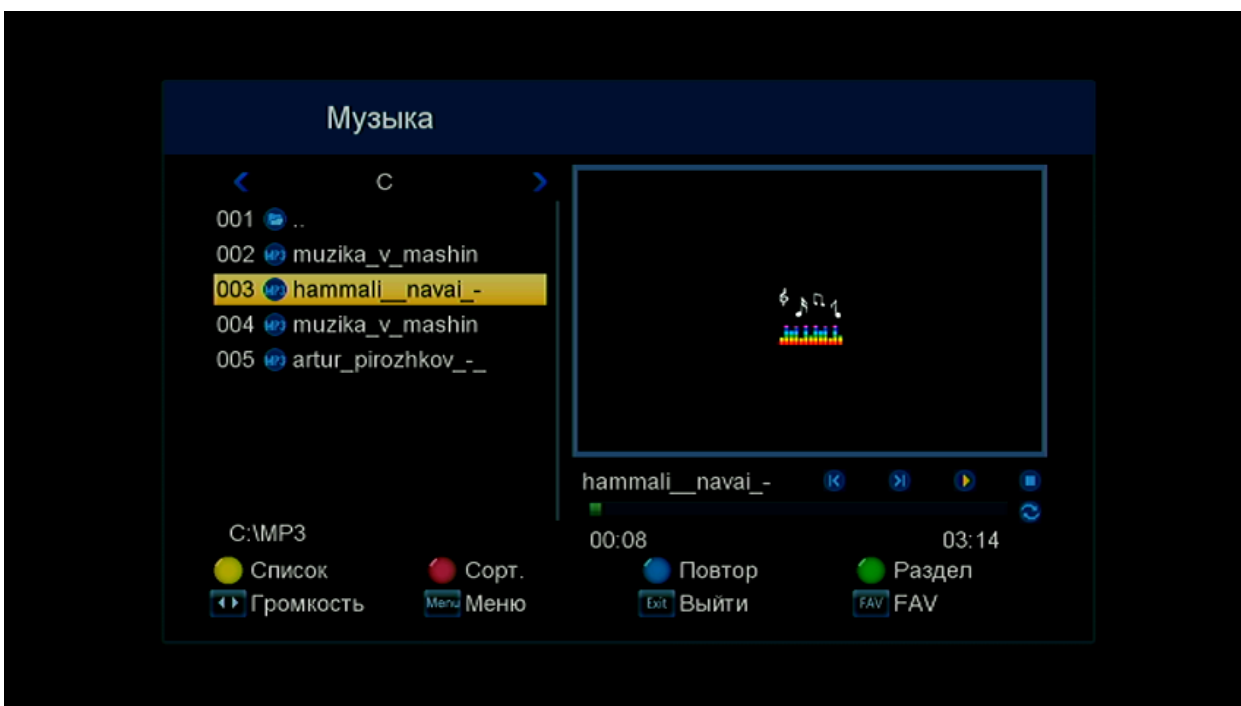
Музыка

C

001 ..
002 muzika_v_mashin
003 hammali__navai_-
004 muzika_v_mashin
005 artur_pirozhkov_-_

hammali__navai_-

C:\MP3

00:08

03:14

Список
Сорт.
Повтор
Раздел
Громкость
Menu Меню
Exit Выйти
FAV FAV